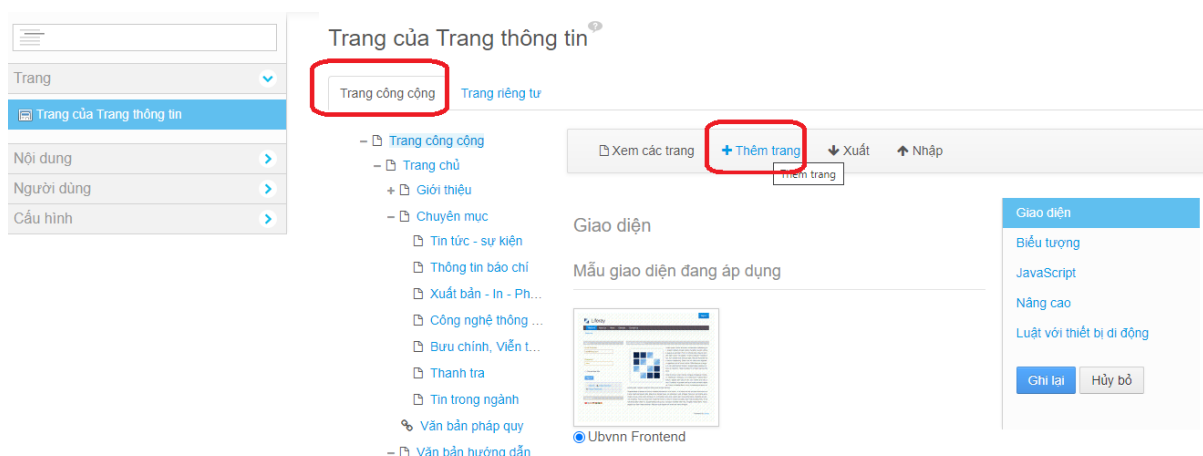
Trang

Trang của Trang thông tin

Nội dung

Người dùng

Cấu hình

Trang của Trang thông tin

Trang công cộng | Trang riêng tư

– Trang công cộng
– Trang chủ
+ Giới thiệu
– Chuyên mục
Tin tức - sự kiện
Thông tin báo chí
Xuất bản - In - Ph...
Công nghệ thông ...
Bưu chính, Viễn t...
Thanh tra
Tin trong ngành
Văn bản pháp quy
– Văn bản hướng dẫn

Xem các trang | + Thêm trang | Xuất | Nhập

Thêm trang

Giao diện

Mẫu giao diện đang áp dụng

Liferay

Ubvnn Frontend

Giao diện
Biểu tượng
JavaScript
Nâng cao
Luật với thiết bị di động

Ghi lại | Hủy bỏ